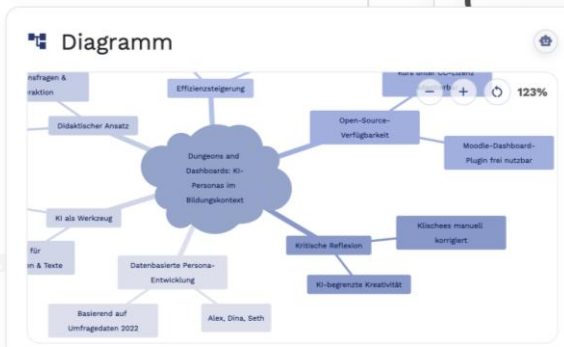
Diagramm

123%

nsfragen & raktion

Effizienzsteigerung

Kurs unter CC-Lizenz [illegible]erb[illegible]

Open-Source-Verfügbarkeit

Didaktischer Ansatz

Dungeons and Dashboards: KI-Personas im Bildungskontext

Moodle-Dashboard-Plugin frei nutzbar

KI als Werkzeug

Klischees manuell korrigiert

Kritische Reflexion

für n & Texte

Datenbasierte Persona-Entwicklung

KI-begrenzte Kreativität

Basierend auf Umfragedaten 2022

Alex, Dina, Seth